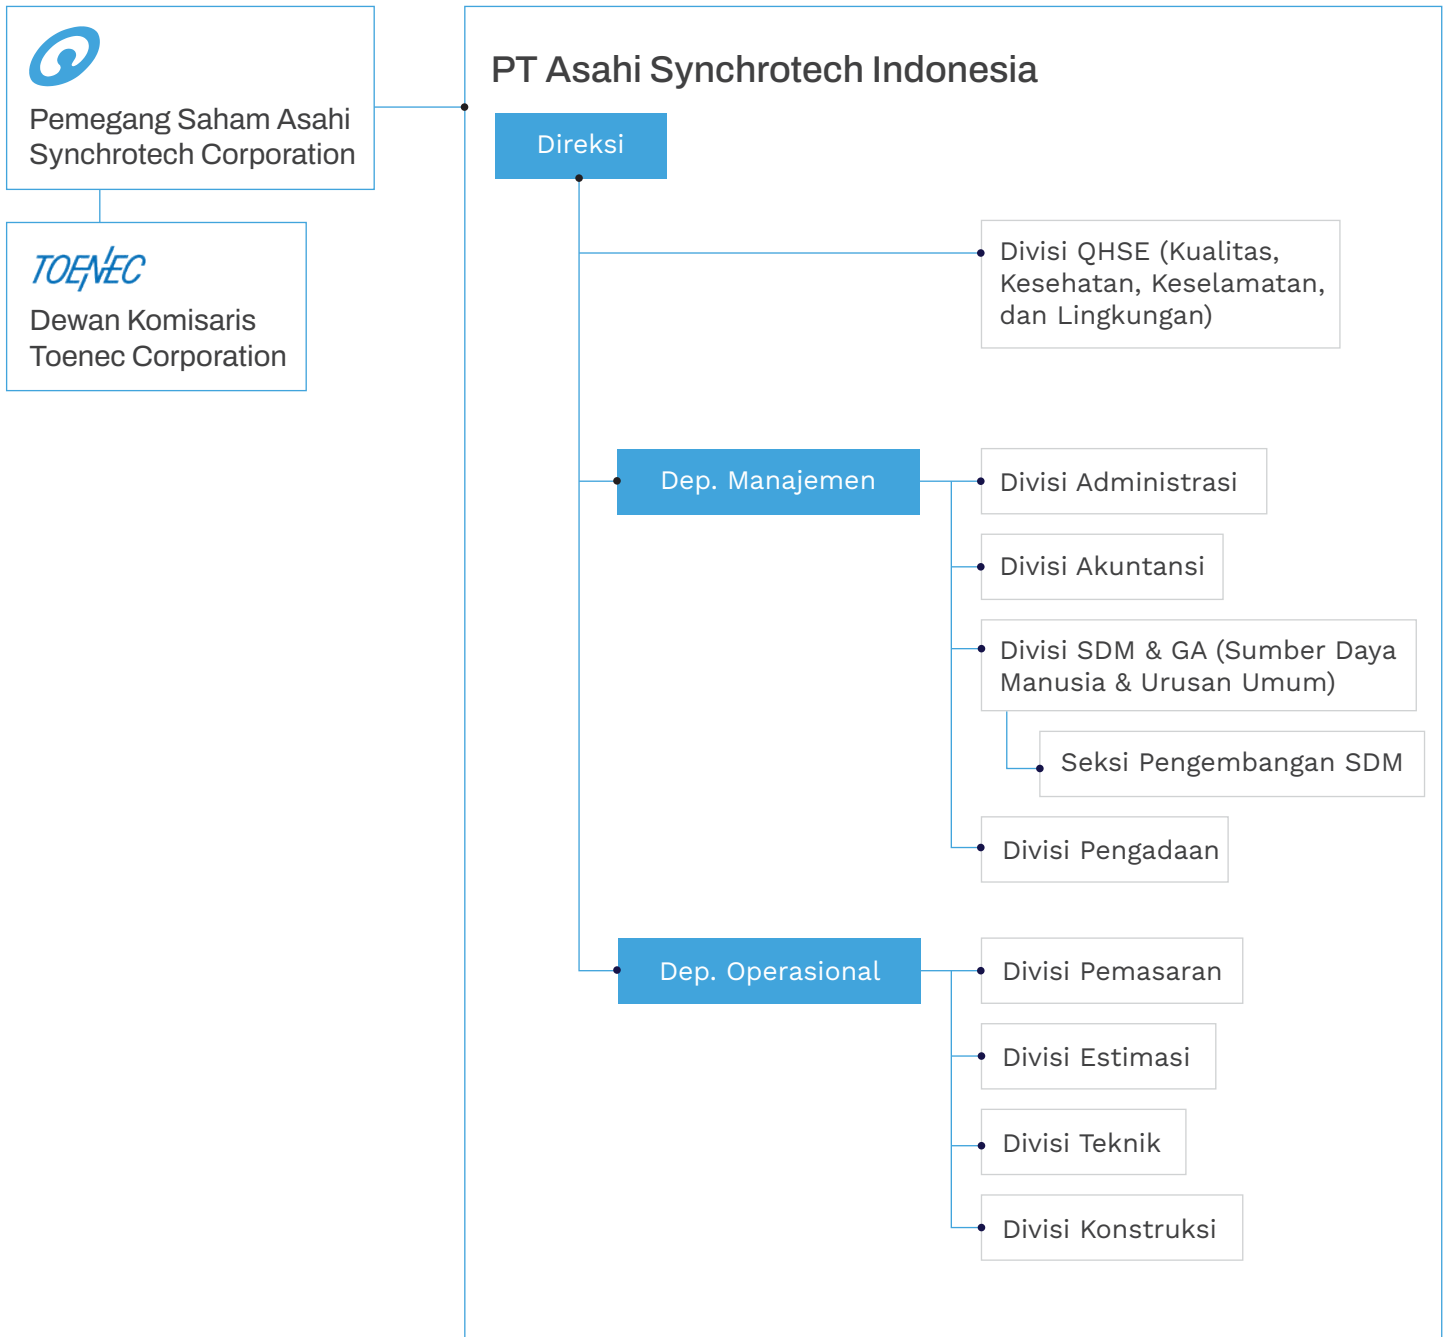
Pemegang Saham Asahi Synchrotech Corporation

TOENEC
Dewan Komisaris Toenec Corporation

PT Asahi Synchrotech Indonesia

Direksi

Divisi QHSE (Kualitas, Kesehatan, Keselamatan, dan Lingkungan)

Dep. Manajemen

Divisi Administrasi

Divisi Akuntansi

Divisi SDM & GA (Sumber Daya Manusia & Urusan Umum)

Seksi Pengembangan SDM

Divisi Pengadaan

Dep. Operasional

Divisi Pemasaran

Divisi Estimasi

Divisi Teknik

Divisi Konstruksi